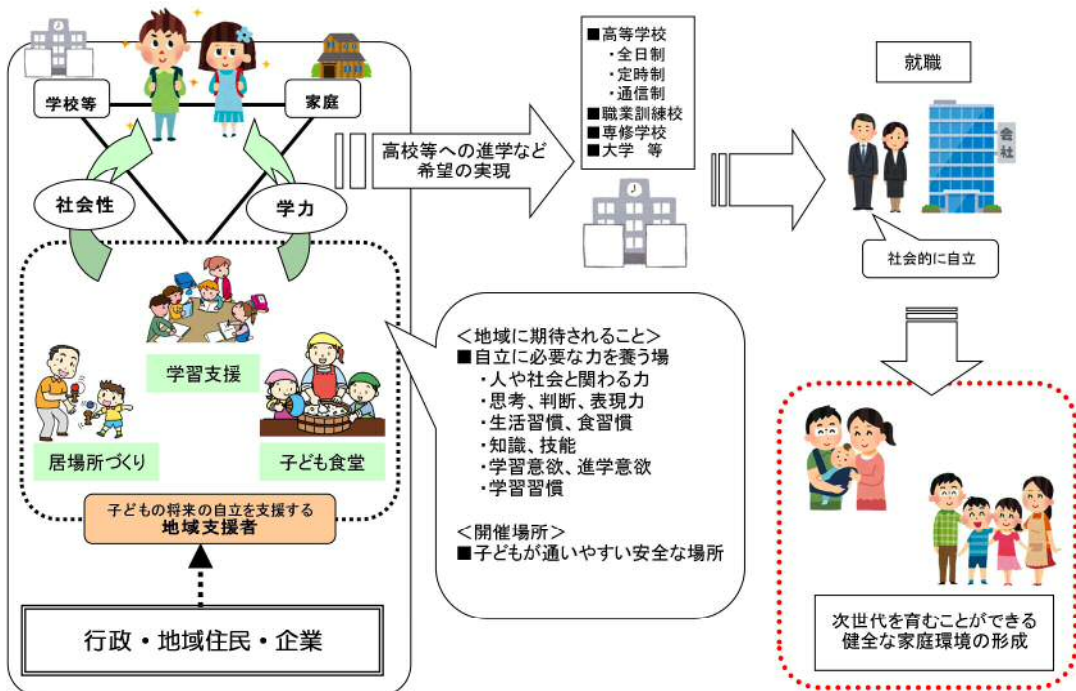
学校等

家庭

社会性

学力

学習支援

居場所づくり

子ども食堂

子どもの将来の自立を支援する
地域支援者

行政・地域住民・企業

高校等への進学など
希望の実現

■高等学校
・全日制
・定時制
・通信制
■職業訓練校
■専修学校
■大学 等

就職

会社

社会的に自立

＜地域に期待されること＞
■自立に必要な力を養う場
・人や社会と関わる力
・思考、判断、表現力
・生活習慣、食習慣
・知識、技能
・学習意欲、進学意欲
・学習習慣

＜開催場所＞
■子どもが通いやすい安全な場所

次世代を育むことができる
健全な家庭環境の形成